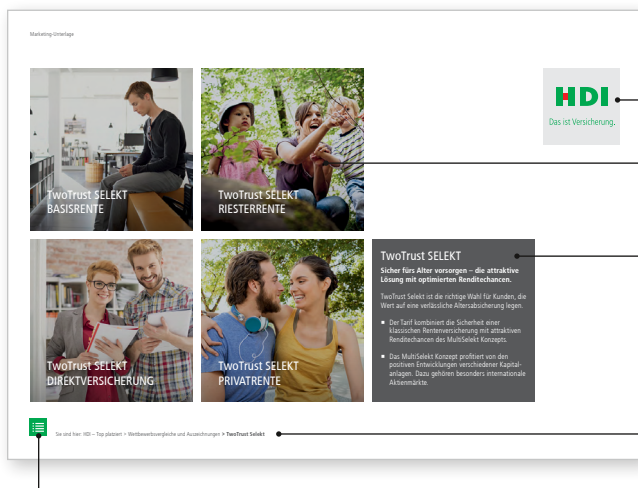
Marketing-Unterlage

TwoTrust SELEKT
BASISRENTE

TwoTrust SELEKT
RIESTERRENTE

HDI
Das ist Versicherung.

TwoTrust SELEKT
DIREKTVERSICHERUNG

TwoTrust SELEKT
PRIVATRENTE

TwoTrust SELEKT

Sicher fürs Alter vorsorgen – die attraktive Lösung mit optimierten Renditechancen.

TwoTrust Selekt ist die richtige Wahl für Kunden, die Wert auf eine verlässliche Altersabsicherung legen.

- Der Tarif kombiniert die Sicherheit einer klassischen Rentenversicherung mit attraktiven Renditechancen des MultiSelekt Konzepts.

- Das MultiSelekt Konzept profitiert von den positiven Entwicklungen verschiedener Kapitalanlagen. Dazu gehören besonders internationale Aktienmärkte.

Sie sind hier: HDI – Top platziert > Wettbewerbsvergleiche und Auszeichnungen > TwoTrust Selekt